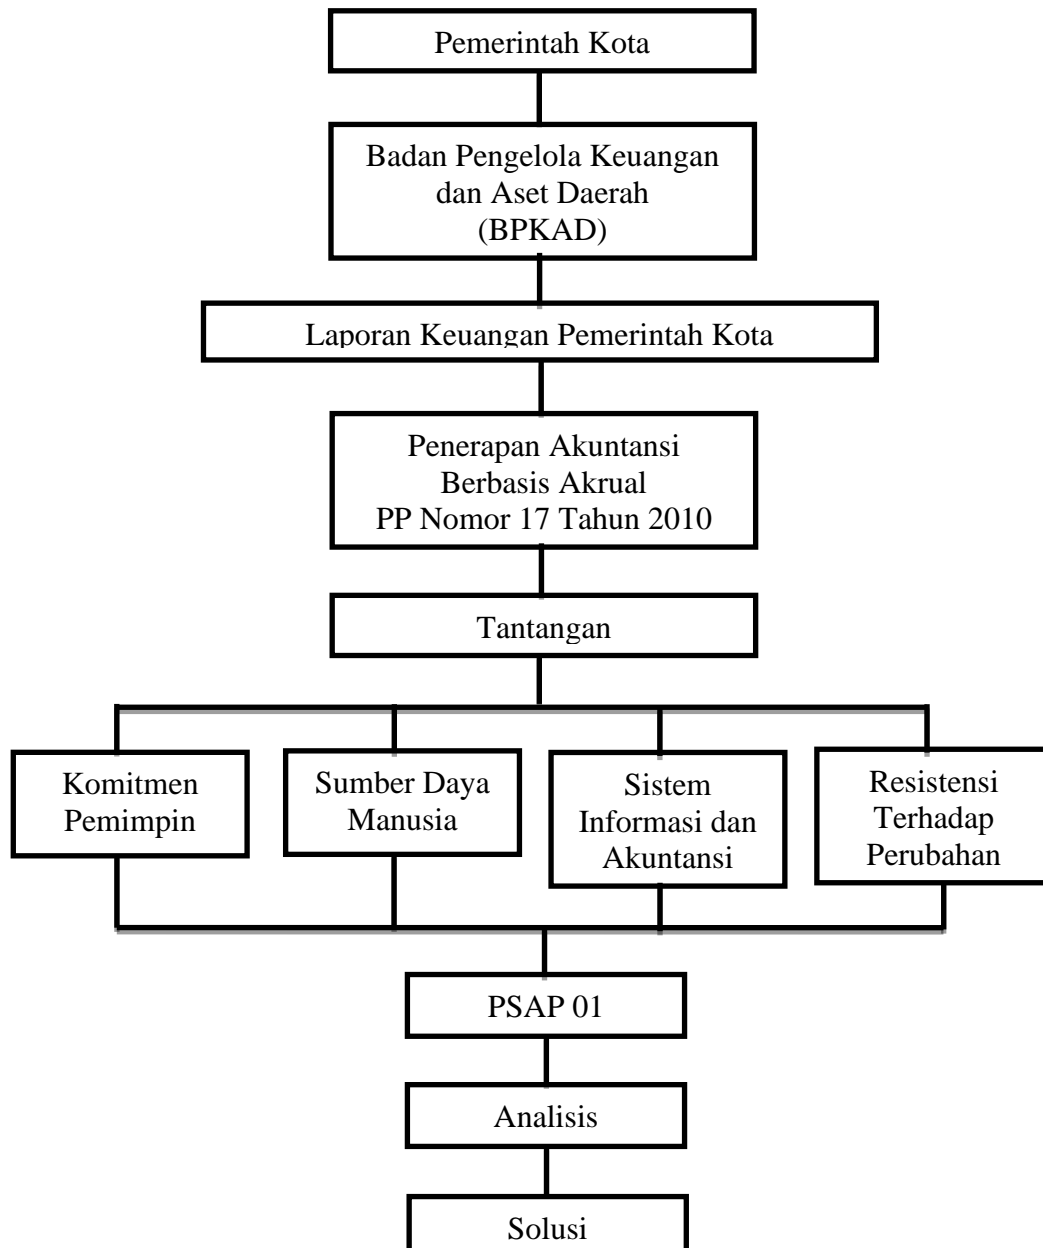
Pemerintah Kota

Badan Pengelola Keuangan dan Aset Daerah (BPKAD)

Laporan Keuangan Pemerintah Kota

Penerapan Akuntansi Berbasis Akrual PP Nomor 17 Tahun 2010

Tantangan

Komitmen Pemimpin

Sumber Daya Manusia

Sistem Informasi dan Akuntansi

Resistensi Terhadap Perubahan

PSAP 01

Analisis

Solusi